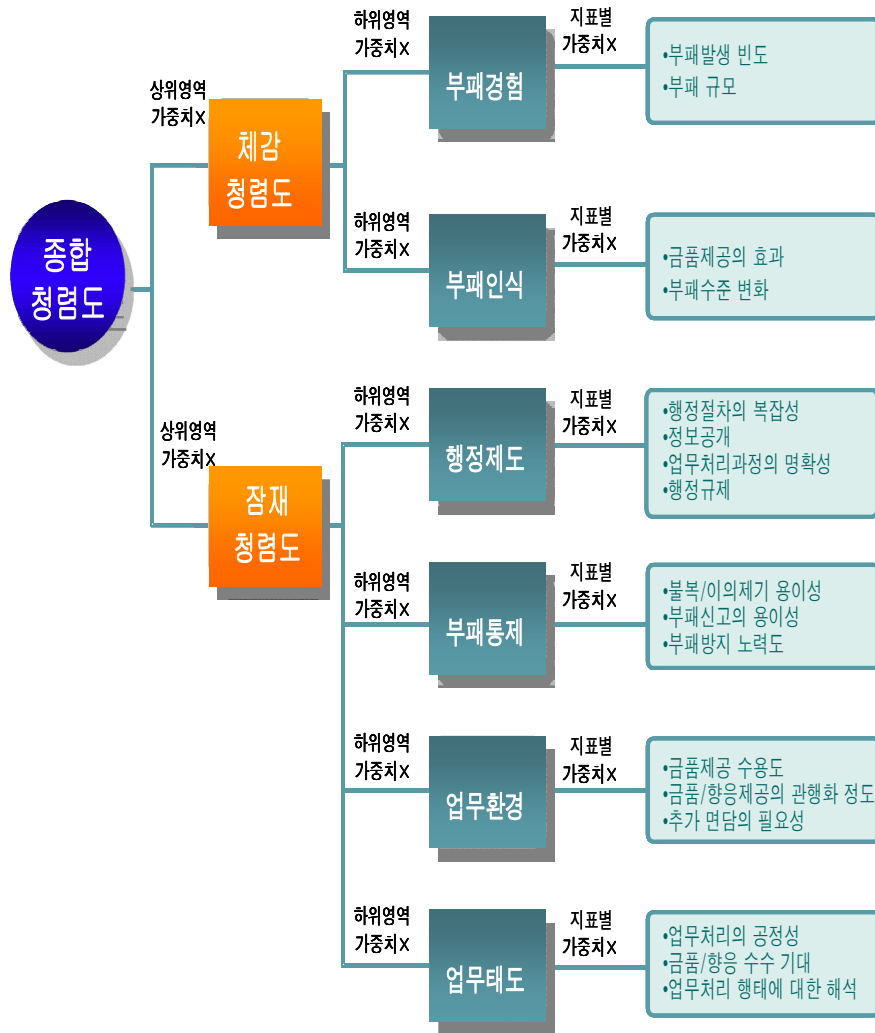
종합 청렴도

상위영역 가중치X

체감 청렴도

하위영역 가중치X

부패경험

지표별 가중치X

•부패발생 빈도
•부패 규모

하위영역 가중치X

부패인식

지표별 가중치X

•금품제공의 효과
•부패수준 변화

상위영역 가중치X

잠재 청렴도

하위영역 가중치X

행정제도

지표별 가중치X

•행정절차의 복잡성
•정보공개
•업무처리과정의 명확성
•행정규제

하위영역 가중치X

부패통제

지표별 가중치X

•불복/이의제기 용이성
•부패신고의 용이성
•부패방지 노력도

하위영역 가중치X

업무환경

지표별 가중치X

•금품제공 수용도
•금품/향응제공의 관행화 정도
•추가 면담의 필요성

하위영역 가중치X

업무태도

지표별 가중치X

•업무처리의 공정성
•금품/향응 수수 기대
•업무처리 행태에 대한 해석